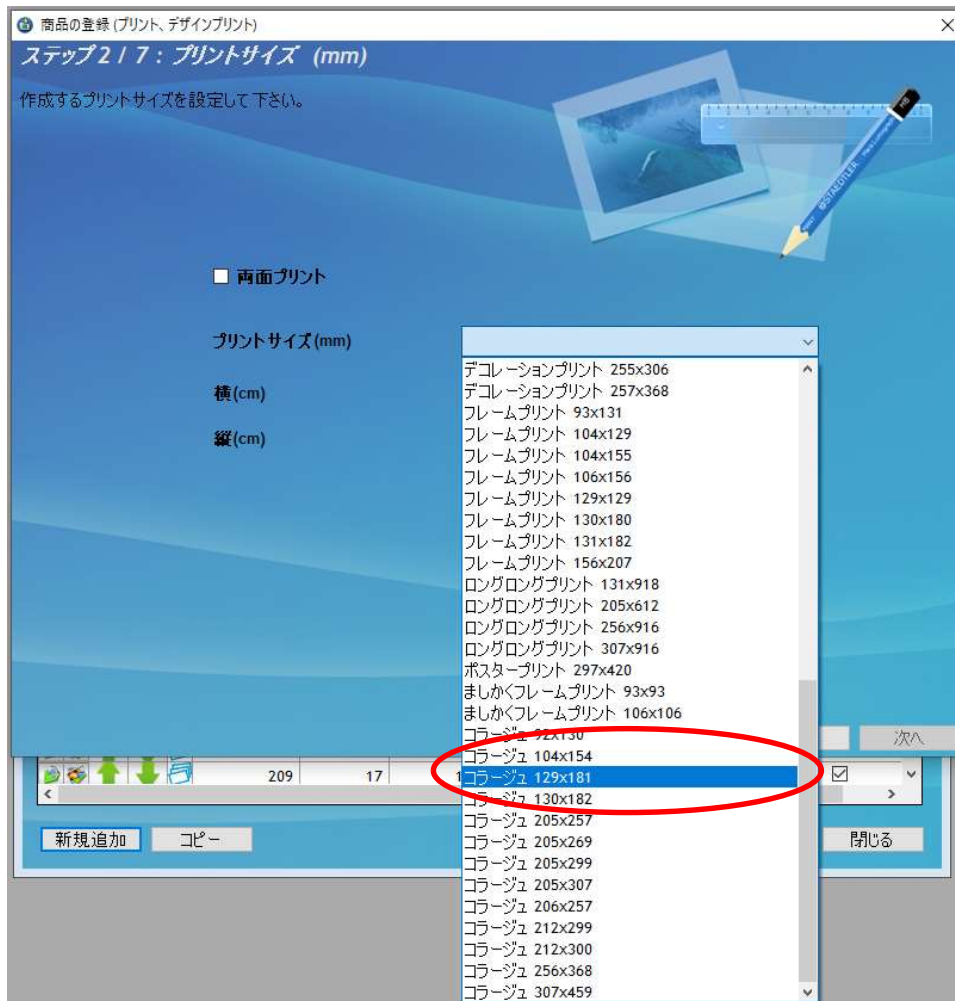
商品の登録 (プリント、デザインプリント)

ステップ2 / 7 : プリントサイズ (mm)

作成するプリントサイズを設定して下さい。

両面プリント

プリントサイズ(mm)

横(cm)

縦(cm)

デコレーションプリント 255x306
デコレーションプリント 257x368
フレームプリント 93x131
フレームプリント 104x129
フレームプリント 104x155
フレームプリント 106x156
フレームプリント 129x129
フレームプリント 130x180
フレームプリント 131x182
フレームプリント 156x207
ロングロングプリント 131x918
ロングロングプリント 205x612
ロングロングプリント 256x916
ロングロングプリント 307x916
ポスタープリント 297x420
ましかくフレームプリント 93x93
ましかくフレームプリント 106x106
コラージュ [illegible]x130
コラージュ 104x154
コラージュ 129x181
コラージュ 130x182
コラージュ 205x257
コラージュ 205x269
コラージュ 205x299
コラージュ 205x307
コラージュ 206x257
コラージュ 212x299
コラージュ 212x300
コラージュ 256x368
コラージュ 307x459

次へ

209 17

新規追加 コピー 閉じる